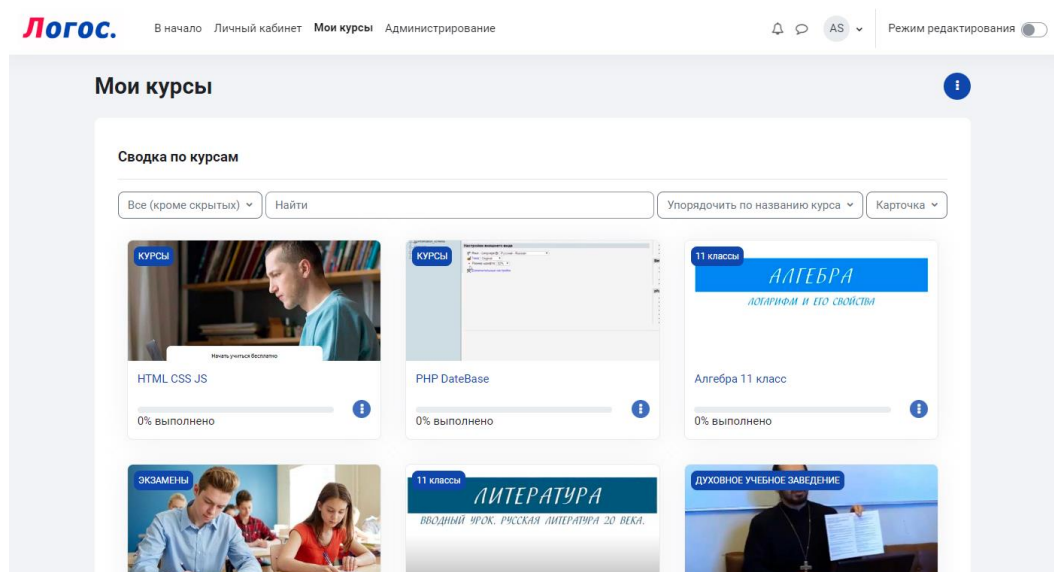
Логос. В начало Личный кабинет Мои курсы Администрирование

AS

Режим редактирования

Мои курсы

Сводка по курсам

Все (кроме скрытых) Найти Упорядочить по названию курса Карточка

КУРСЫ

Начать учиться бесплатно

HTML CSS JS

0% выполнено

КУРСЫ

Настройки внешнего вида

PHP DateBase

0% выполнено

11 классы

АЛГЕБРА

ЛОГАРИФМ И ЕГО СВОЙСТВА

Алгебра 11 класс

0% выполнено

ЭКЗАМЕНЫ

11 классы

ЛИТЕРАТУРА

ВВОДНЫЙ УРОК. РУССКАЯ ЛИТЕРАТУРА 20 ВЕКА.

ДУХОВНОЕ УЧЕБНОЕ ЗАВЕДЕНИЕ